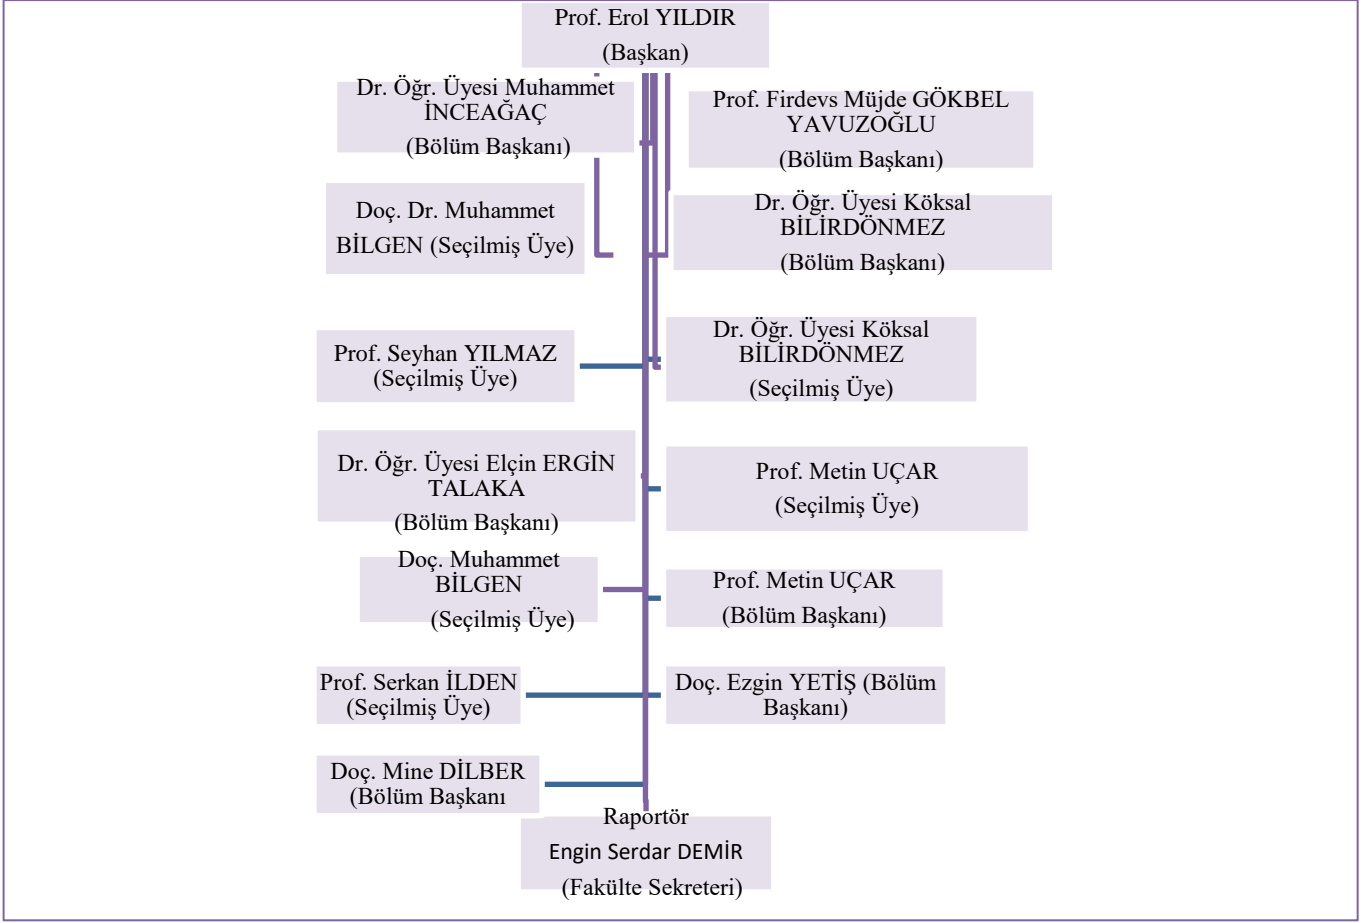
Prof. Erol YILDIR
(Başkan)

Dr. Öğr. Üyesi Muhammet İNCEAĞAÇ
(Bölüm Başkanı)

Prof. Firdevs Müjde GÖKBEL YAVUZOĞLU
(Bölüm Başkanı)

Doç. Dr. Muhammet BİLGEN (Seçilmiş Üye)

Dr. Öğr. Üyesi Köksal BİLİRDÖNMEZ
(Bölüm Başkanı)

Prof. Seyhan YILMAZ
(Seçilmiş Üye)

Dr. Öğr. Üyesi Köksal BİLİRDÖNMEZ
(Seçilmiş Üye)

Dr. Öğr. Üyesi Elçin ERGİN TALAKA
(Bölüm Başkanı)

Prof. Metin UÇAR
(Seçilmiş Üye)

Doç. Muhammet BİLGEN
(Seçilmiş Üye)

Prof. Metin UÇAR
(Bölüm Başkanı)

Prof. Serkan İLDEN
(Seçilmiş Üye)

Doç. Ezgin YETİŞ (Bölüm Başkanı)

Doç. Mine DİLBER
(Bölüm Başkanı

Raportör
Engin Serdar DEMİR
(Fakülte Sekreteri)